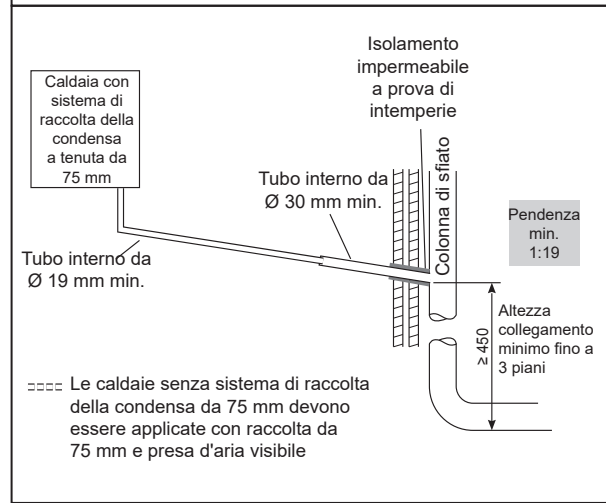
Caldaia con sistema di raccolta della condensa a tenuta da 75 mm

Isolamento impermeabile a prova di intemperie

Tubo interno da Ø 30 mm min.

Colonna di sfiato

Pendenza min. 1:19

Tubo interno da Ø 19 mm min.

≥ 450

Altezza collegamento minimo fino a 3 piani

Le caldaie senza sistema di raccolta della condensa da 75 mm devono essere applicate con raccolta da 75 mm e presa d'aria visibile